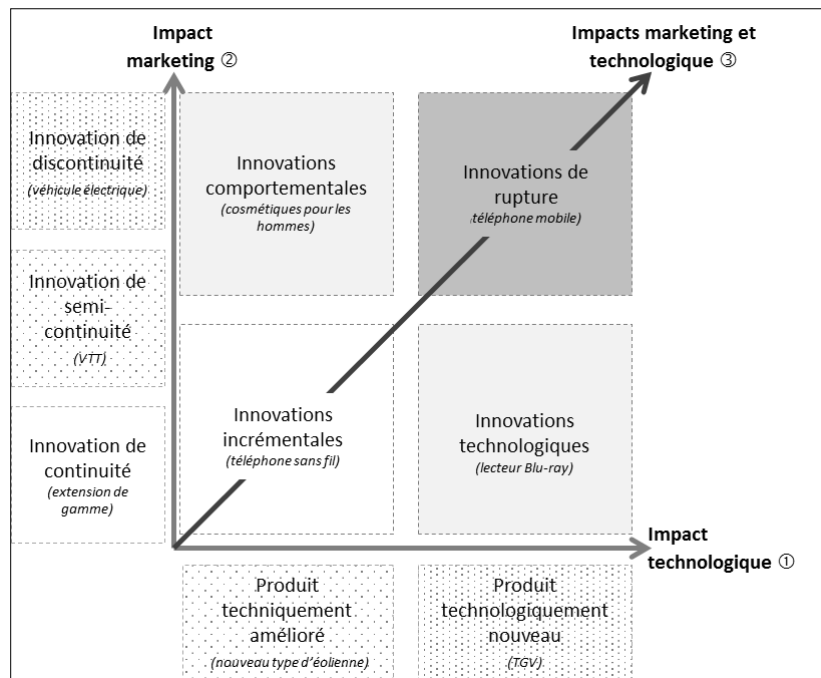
Impact marketing ②

Impacts marketing et technologique ③

Innovation de discontinuité
(véhicule électrique)

Innovations comportementales
(cosmétiques pour les hommes)

Innovations de rupture
(téléphone mobile)

Innovation de semi-continuité
(VTT)

Innovations incrémentales
(téléphone sans fil)

Innovations technologiques
(lecteur Blu-ray)

Innovation de continuité
(extension de gamme)

Impact technologique ①

Produit techniquement amélioré
(nouveau type d'éolienne)

Produit technologiquement nouveau
(TGV)